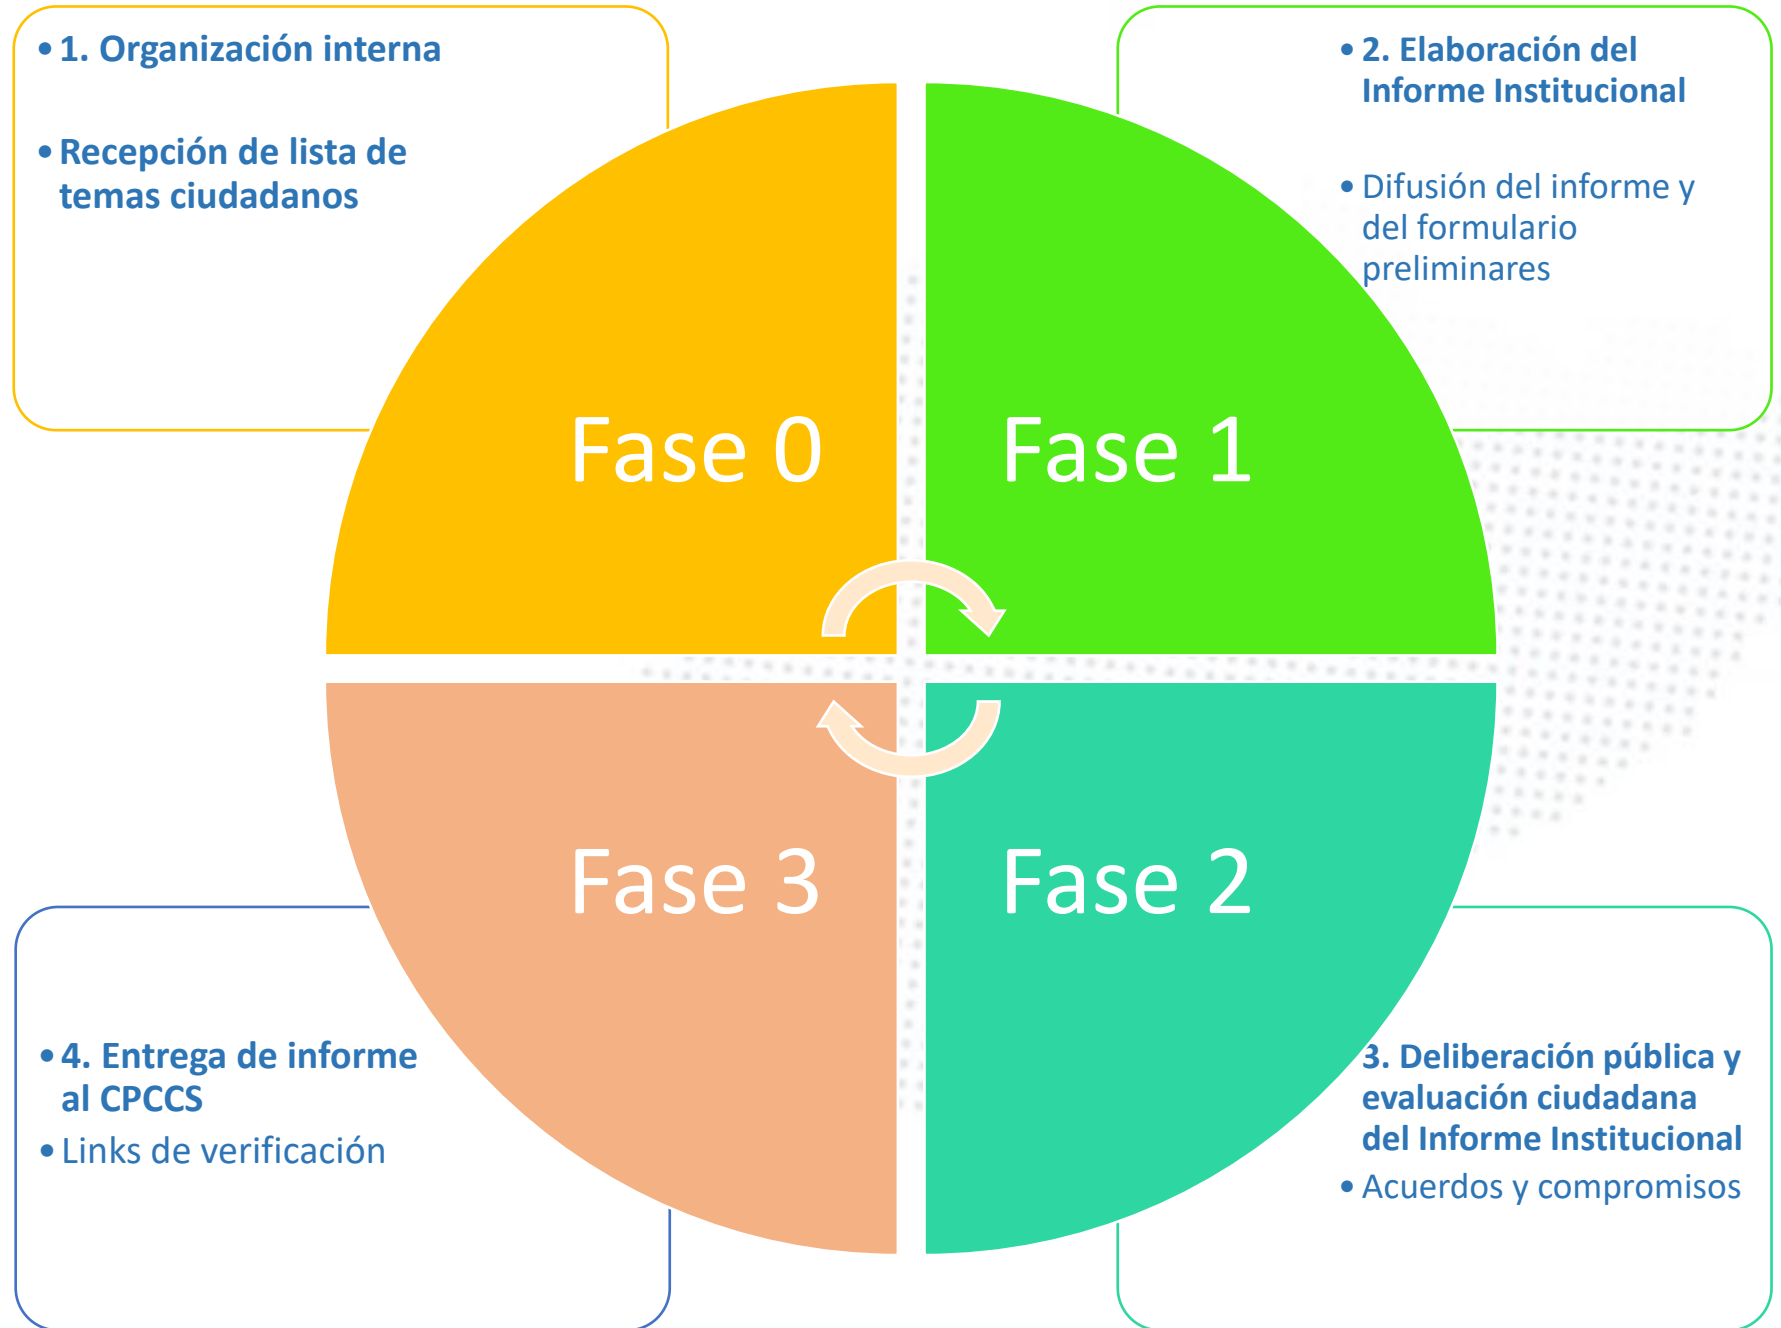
• 1. Organización interna

• Recepción de lista de temas ciudadanos

• 2. Elaboración del Informe Institucional

• Difusión del informe y del formulario preliminares

Fase 0

Fase 1

Fase 3

Fase 2

• 4. Entrega de informe al CPCCS

• Links de verificación

3. Deliberación pública y evaluación ciudadana del Informe Institucional

• Acuerdos y compromisos